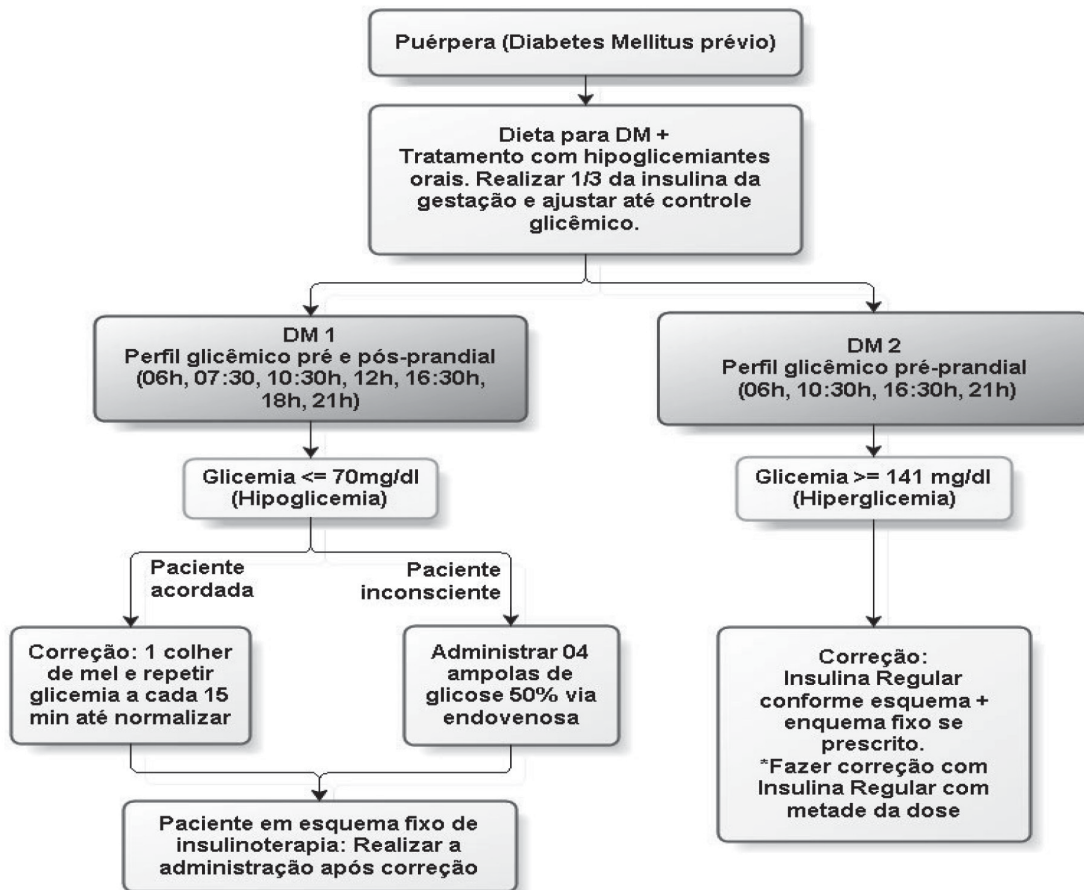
Puérpera (Diabetes Mellitus prévio)

Dieta para DM +
Tratamento com hipoglicemiantes orais. Realizar 1/3 da insulina da gestação e ajustar até controle glicêmico.

DM 1
Perfil glicêmico pré e pós-prandial (06h, 07:30, 10:30h, 12h, 16:30h, 18h, 21h)

Glicemia <= 70mg/dl
(Hipoglicemia)

Paciente acordada

Correção: 1 colher de mel e repetir glicemia a cada 15 min até normalizar

Paciente inconsciente

Administrar 04 ampolas de glicose 50% via endovenosa

Paciente em esquema fixo de insulinoterapia: Realizar a administração após correção

DM 2
Perfil glicêmico pré-prandial (06h, 10:30h, 16:30h, 21h)

Glicemia >= 141 mg/dl
(Hiperglicemia)

Correção:
Insulina Regular conforme esquema + enquema fixo se prescrito.
*Fazer correção com Insulina Regular com metade da dose